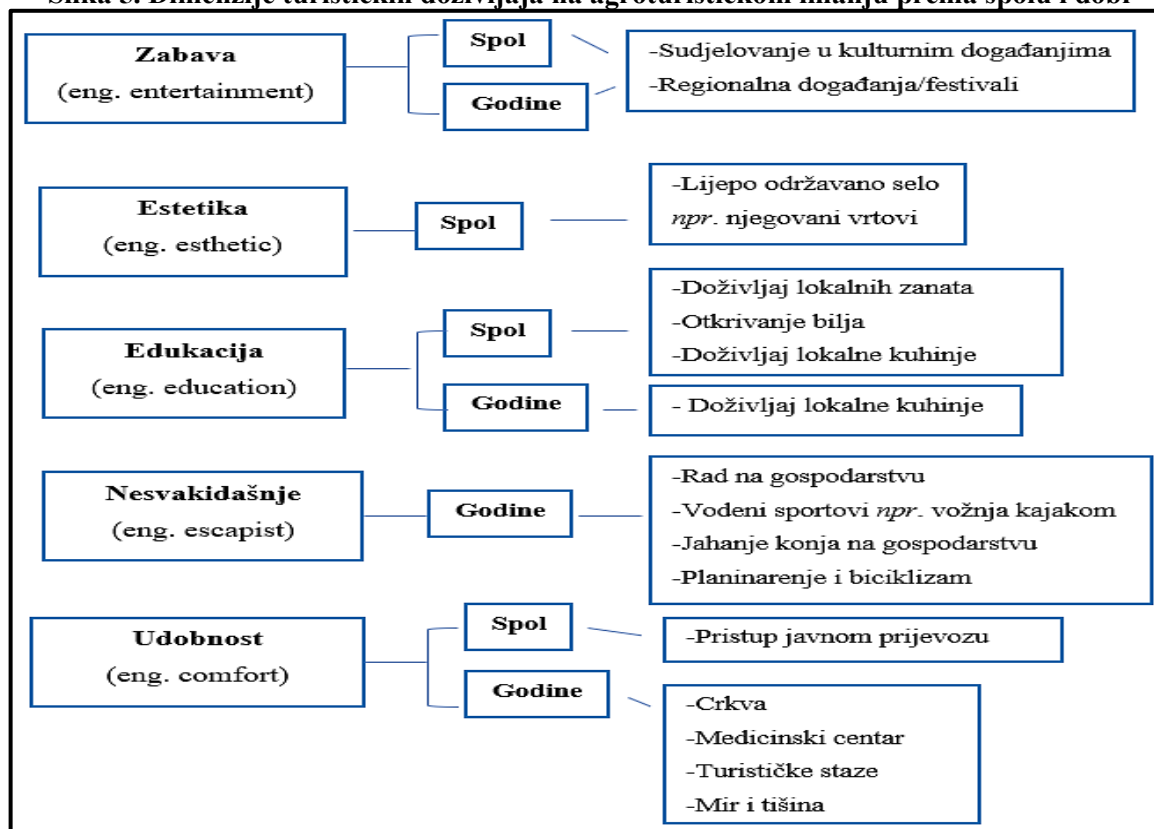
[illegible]

Zabava
(eng. entertainment)

Spol

Godine

-Sudjelovanje u kulturnim događanjima
-Regionalna događanja/festivali

Estetika
(eng. esthetic)

Spol

-Lijepo održavano selo
*npr.* njegovani vrtovi

Edukacija
(eng. education)

Spol

-Doživljaj lokalnih zanata
-Otkrivanje bilja
-Doživljaj lokalne kuhinje

Godine

- Doživljaj lokalne kuhinje

Nesvakidašnje
(eng. escapist)

Godine

-Rad na gospodarstvu
-Vodeni sportovi *npr.* vožnja kajakom
-Jahanje konja na gospodarstvu
-Planinarenje i biciklizam

Udobnost
(eng. comfort)

Spol

-Pristup javnom prijevozu

Godine

-Crkva
-Medicinski centar
-Turističke staze
-Mir i tišina